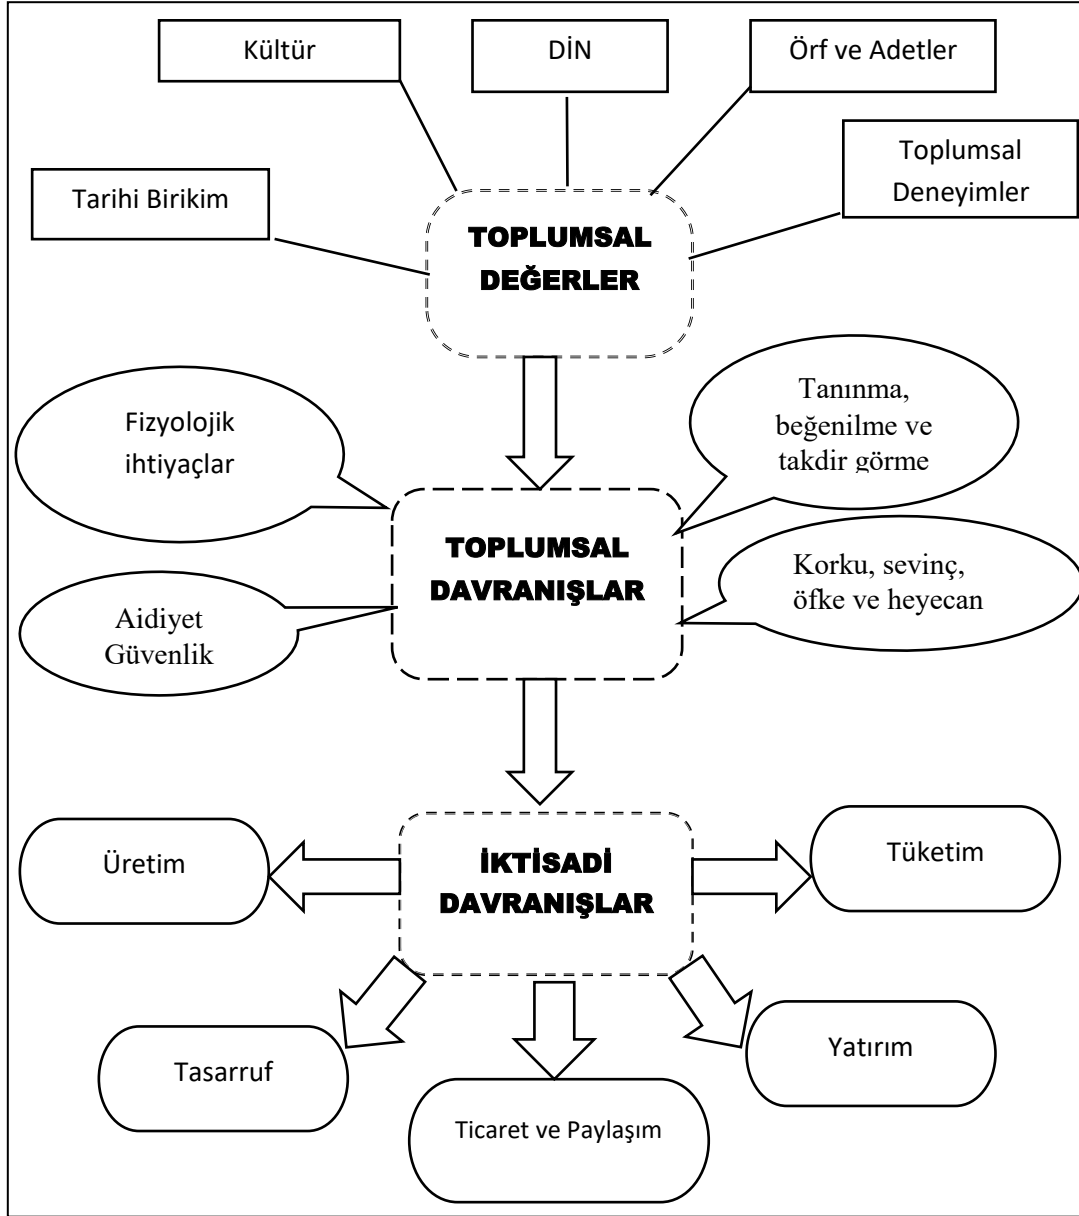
Kültür

DİN

Örf ve Adetler

Toplumsal Deneyimler

Tarihi Birikim

TOPLUMSAL DEĞERLER

Fizyolojik ihtiyaçlar

Tanınma, beğenilme ve takdir görme

TOPLUMSAL DAVRANIŞLAR

Korku, sevinç, öfke ve heyecan

Aidiyet Güvenlik

Üretim

İKTİSADİ DAVRANIŞLAR

Tüketim

Tasarruf

Ticaret ve Paylaşım

Yatırım